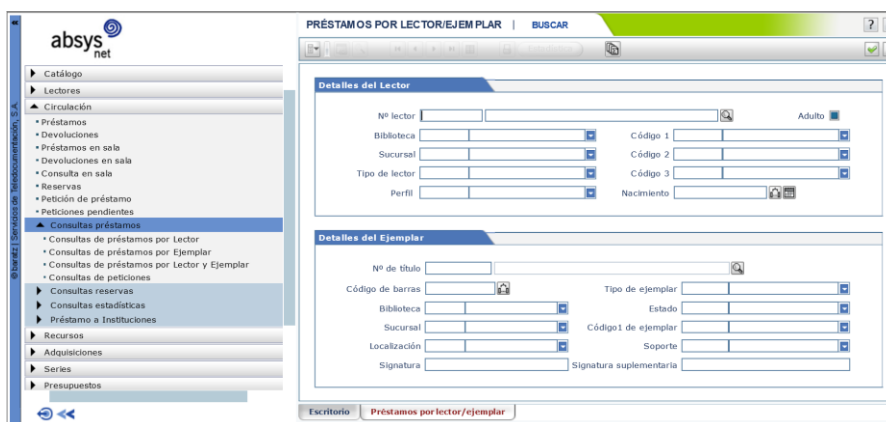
absys net

© baratz | Servicios de Teledocumentación, S.A.

Catálogo
Lectores
Circulación
• Préstamos
• Devoluciones
• Préstamos en sala
• Devoluciones en sala
• Consulta en sala
• Reservas
• Petición de préstamo
• Peticiones pendientes
Consultas préstamos
• Consultas de préstamos por Lector
• Consultas de préstamos por Ejemplar
• Consultas de préstamos por Lector y Ejemplar
• Consultas de peticiones
Consultas reservas
Consultas estadísticas
Préstamo a Instituciones
Recursos
Adquisiciones
Series
Presupuestos

PRÉSTAMOS POR LECTOR/EJEMPLAR | BUSCAR

?

Detalles del Lector

Nº lector
Adulto
Biblioteca
Código 1
Sucursal
Código 2
Tipo de lector
Código 3
Perfil
Nacimiento

Detalles del Ejemplar

Nº de título
Código de barras
Tipo de ejemplar
Biblioteca
Estado
Sucursal
Código1 de ejemplar
Localización
Soporte
Signatura
Signatura suplementaria

Escritorio
Préstamos por lector/ejemplar